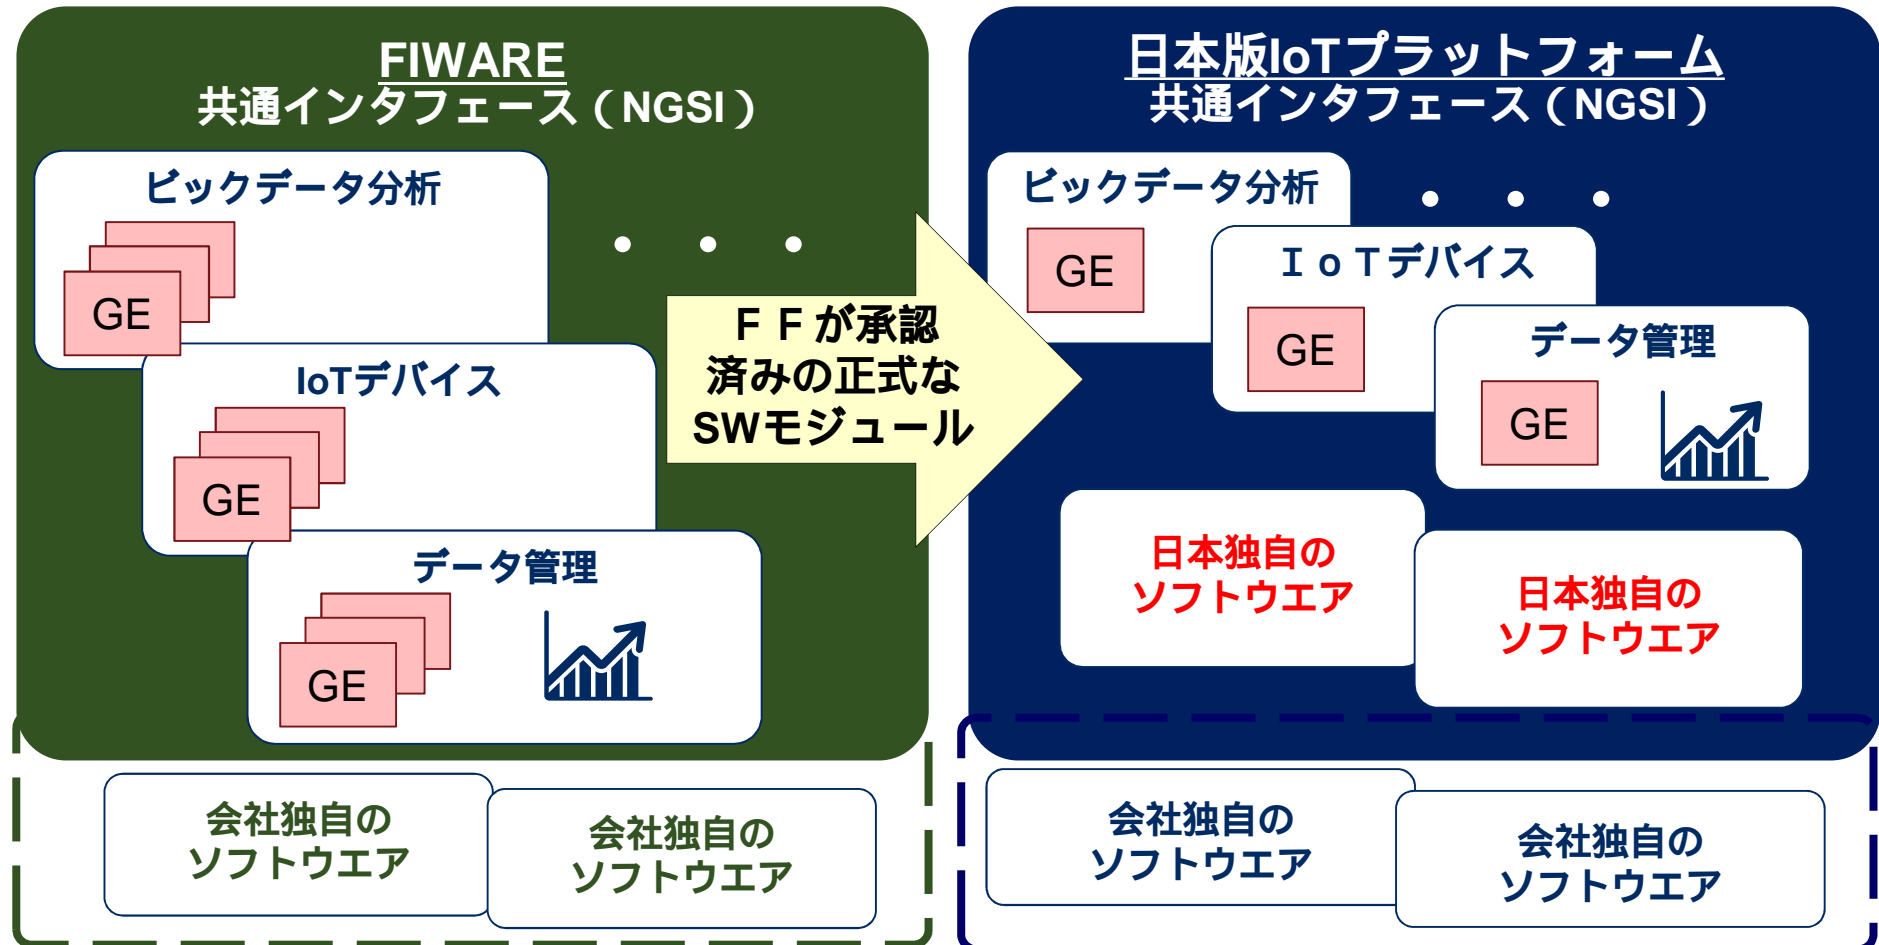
FIWARE
共通インタフェース（NGSI）

ビックデータ分析

GE

・・・

IoTデバイス

GE

データ管理

GE

ＦＦが承認
済みの正式な
SWモジュール

会社独自の
ソフトウエア

会社独自の
ソフトウエア

日本版IoTプラットフォーム
共通インタフェース（NGSI）

ビックデータ分析

GE

・・・

ＩｏＴデバイス

GE

データ管理

GE

日本独自の
ソフトウエア

日本独自の
ソフトウエア

会社独自の
ソフトウエア

会社独自の
ソフトウエア